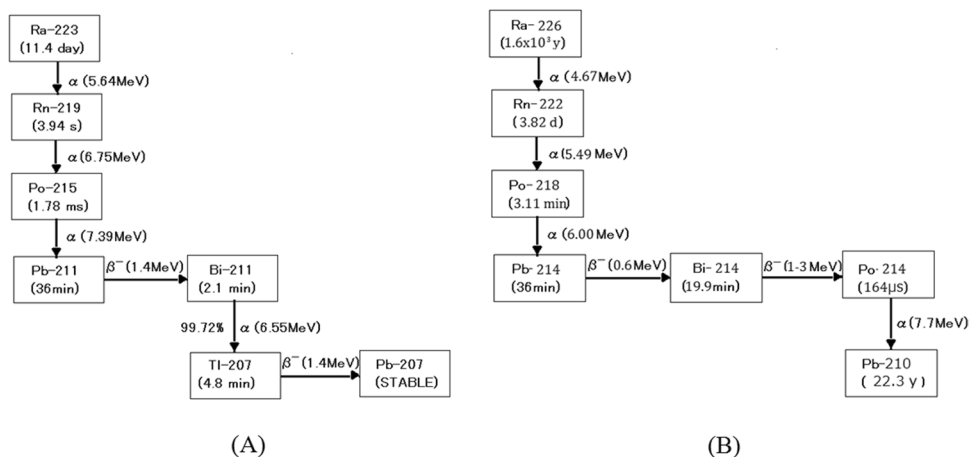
Ra-223
(11.4 day)

$\alpha$ (5.64MeV)

Rn-219
(3.94 s)

$\alpha$ (6.75MeV)

Po-215
(1.78 ms)

$\alpha$ (7.39MeV)

Pb-211
(36min)

$\beta^-$ (1.4MeV)

Bi-211
(2.1 min)

99.72% $\alpha$ (6.55MeV)

Tl-207
(4.8 min)

$\beta^-$ (1.4MeV)

Pb-207
(STABLE)

(A)

Ra-226
($1.6x10^3$ y)

$\alpha$ (4.67MeV)

Rn-222
(3.82 d)

$\alpha$ (5.49 MeV)

Po-218
(3.11 min)

$\alpha$ (6.00 MeV)

Pb-214
(36min)

$\beta^-$ (0.6MeV)

Bi-214
(19.9min)

$\beta^-$ (1-3 MeV)

Po-214
(164μs)

$\alpha$ (7.7MeV)

Pb-210
( 22.3 y )

(B)